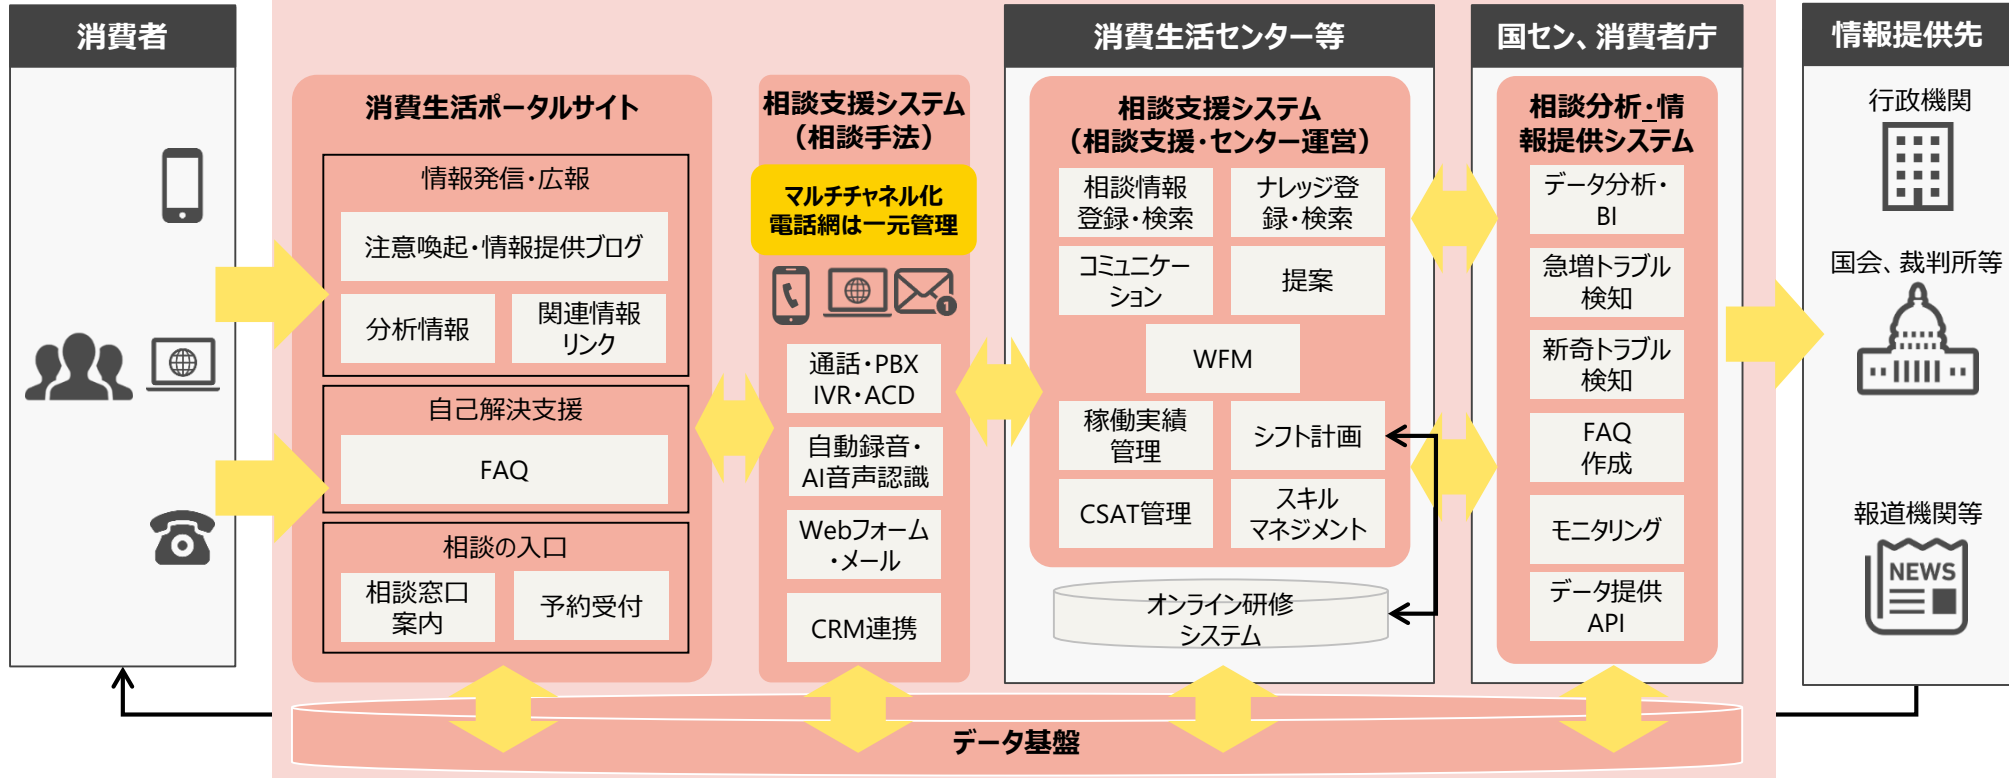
消費者

消費生活ポータルサイト

情報発信・広報

注意喚起・情報提供ブログ

分析情報

関連情報リンク

自己解決支援

FAQ

相談の入口

相談窓口案内

予約受付

相談支援システム（相談手法）

マルチチャネル化
電話網は一元管理

通話・PBX
IVR・ACD

自動録音・
AI音声認識

Webフォーム
・メール

CRM連携

消費生活センター等

相談支援システム
（相談支援・センター運営）

相談情報登録・検索

ナレッジ登録・検索

コミュニケーション

提案

WFM

稼働実績管理

シフト計画

CSAT管理

スキルマネジメント

オンライン研修システム

国セン、消費者庁

相談分析・情報提供システム

データ分析・BI

急増トラブル検知

新奇トラブル検知

FAQ作成

モニタリング

データ提供API

情報提供先

行政機関

国会、裁判所等

報道機関等

NEWS

データ基盤